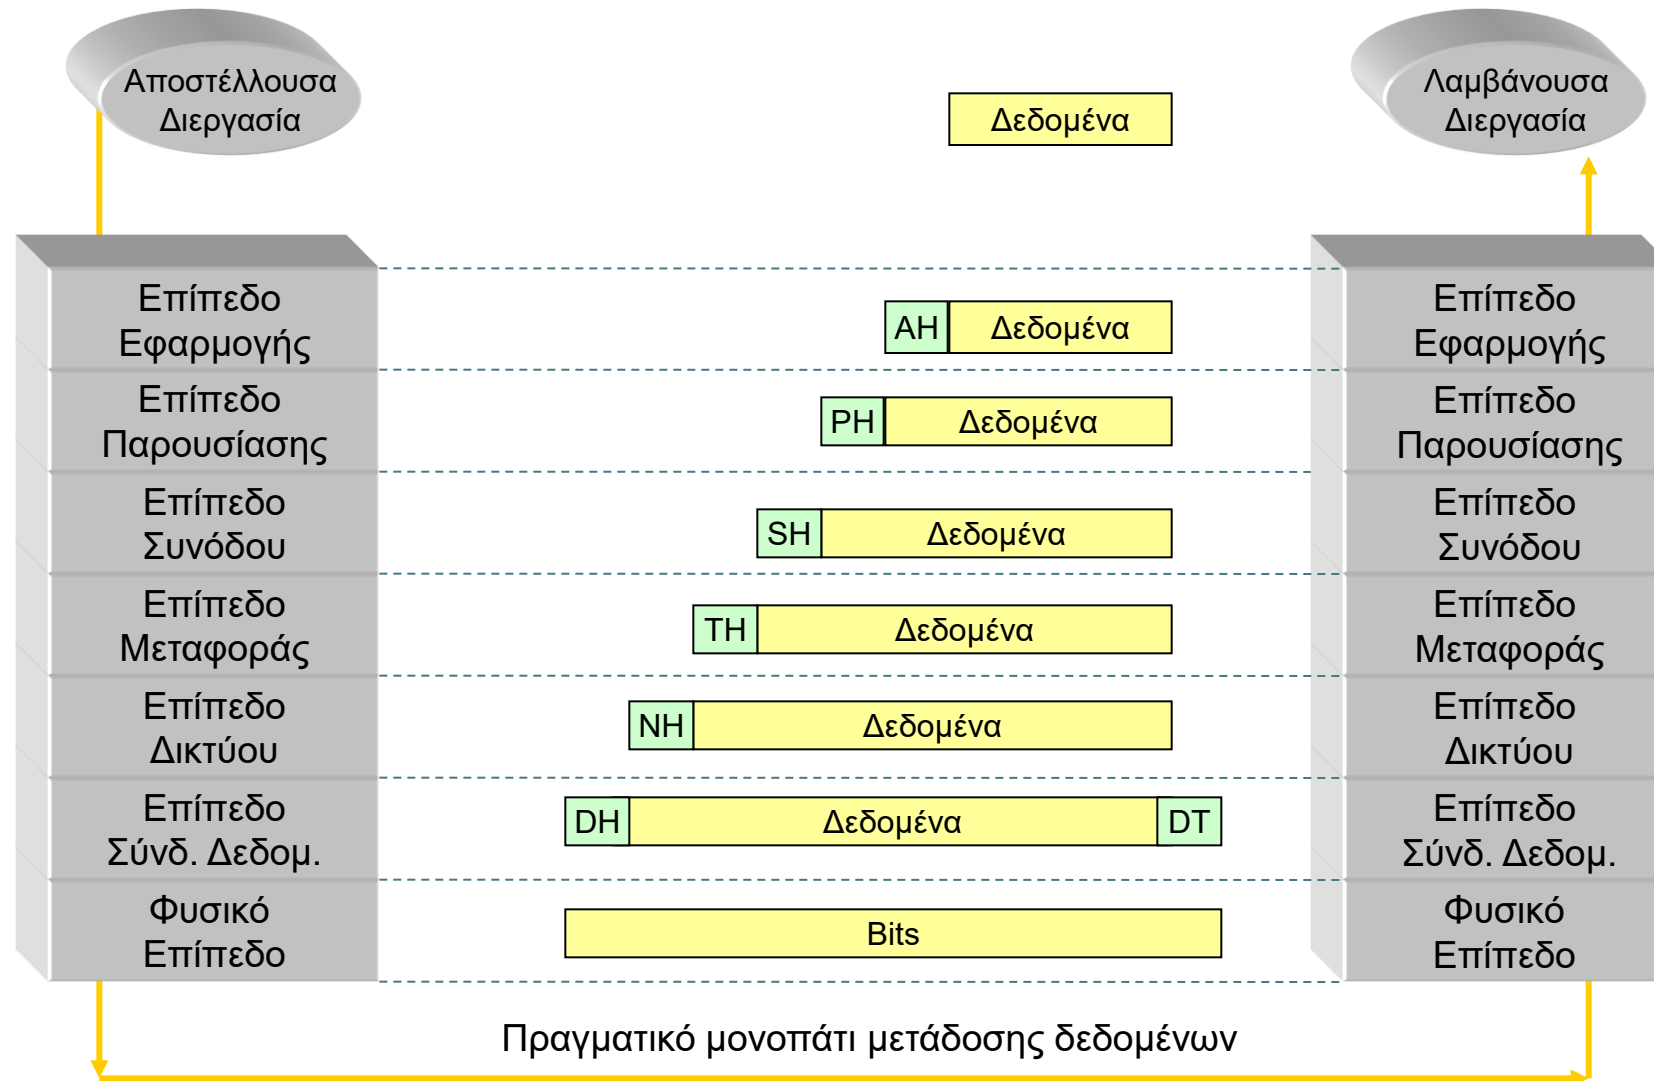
Αποστέλλουσα Διεργασία

Δεδομένα

Λαμβάνουσα Διεργασία

Επίπεδο Εφαρμογής

AH Δεδομένα

Επίπεδο Εφαρμογής

Επίπεδο Παρουσίασης

PH Δεδομένα

Επίπεδο Παρουσίασης

Επίπεδο Συνόδου

SH Δεδομένα

Επίπεδο Συνόδου

Επίπεδο Μεταφοράς

TH Δεδομένα

Επίπεδο Μεταφοράς

Επίπεδο Δικτύου

NH Δεδομένα

Επίπεδο Δικτύου

Επίπεδο Σύνδ. Δεδομ.

DH Δεδομένα DT

Επίπεδο Σύνδ. Δεδομ.

Φυσικό Επίπεδο

Bits

Φυσικό Επίπεδο

Πραγματικό μονοπάτι μετάδοσης δεδομένων